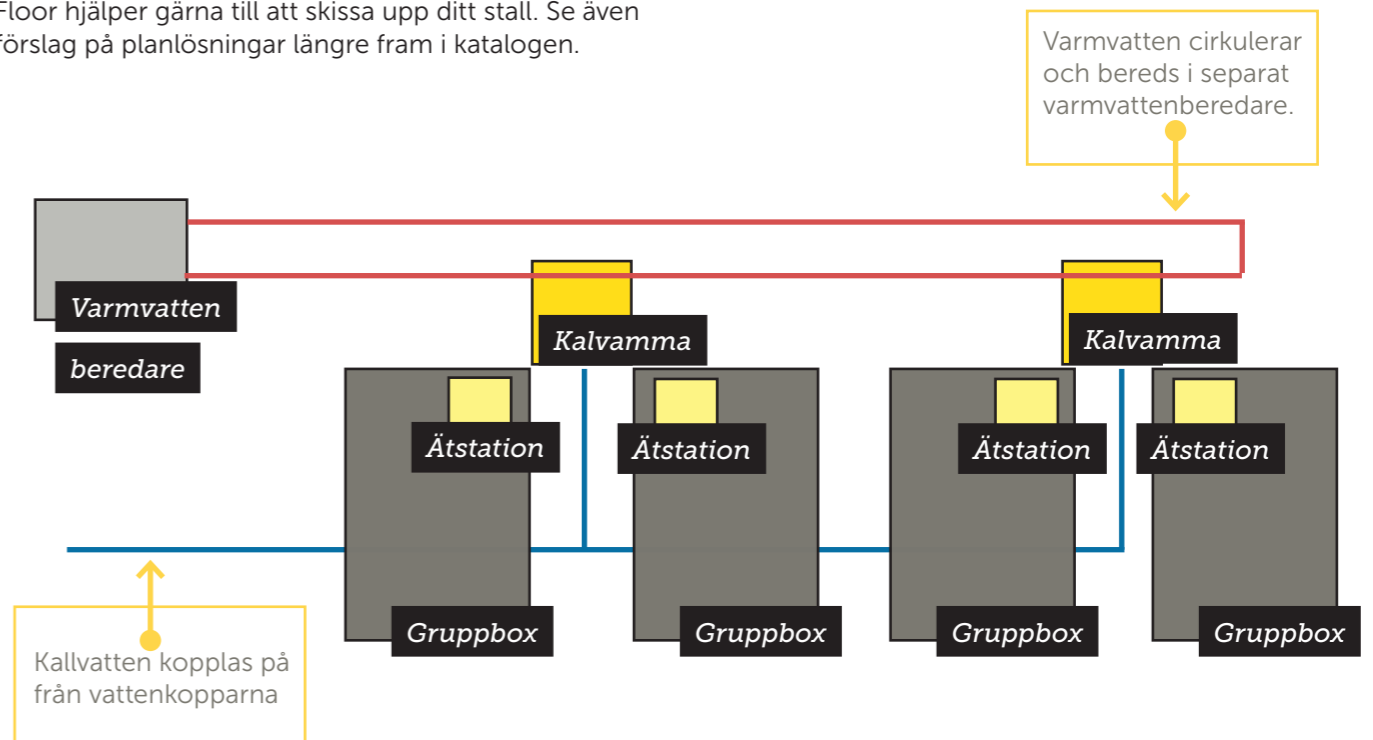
Floor hjälper gärna till att skissa upp ditt stall. Se även förslag på planlösningar längre fram i katalogen.

Varmvatten cirkulerar och bereds i separat varmvattenberedare.

Varmvatten beredare

Kalvamma

Kalvamma

Ätstation

Ätstation

Ätstation

Ätstation

Gruppbox

Gruppbox

Gruppbox

Gruppbox

Kallvatten kopplas på från vattenkopparna